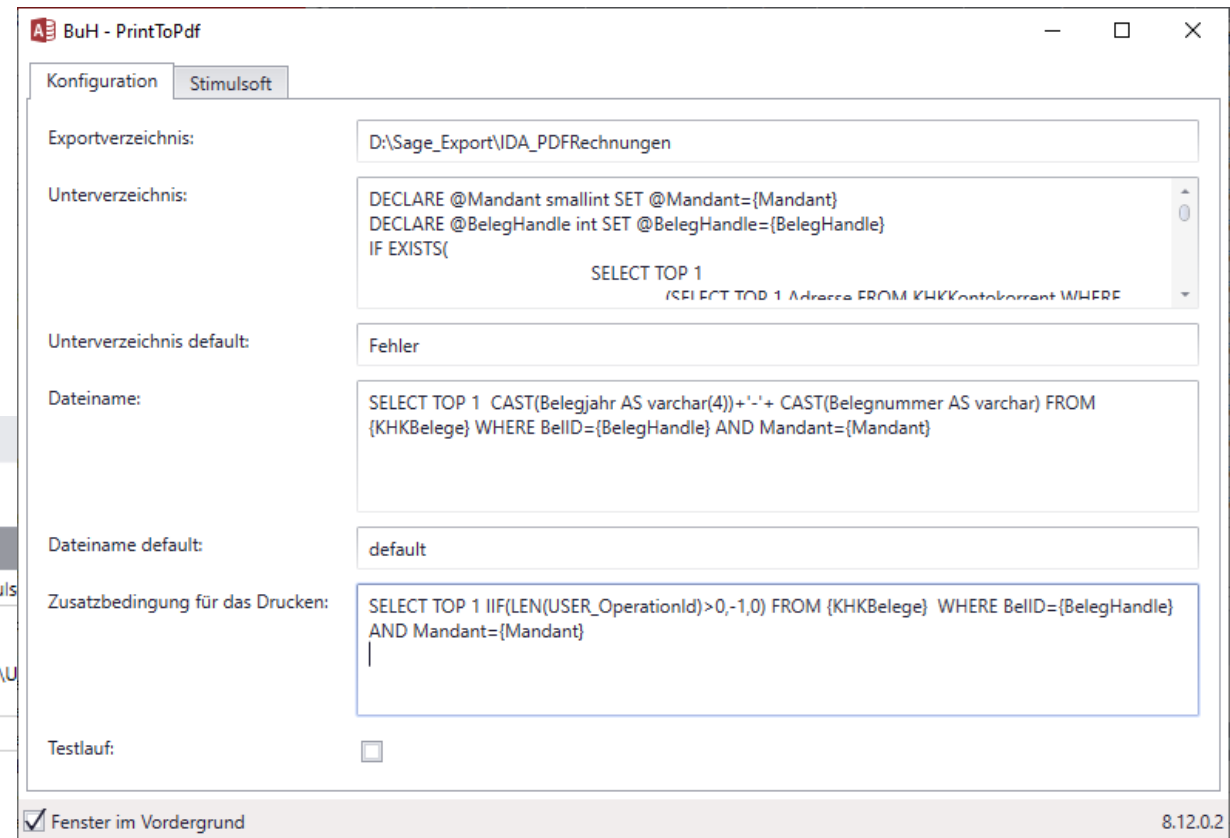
BuH - PrintToPdf

Konfiguration | Stimulsoft

Exportverzeichnis: D:\Sage_Export\IDA_PDFRechnungen

Unterverzeichnis:
DECLARE @Mandant smallint SET @Mandant={Mandant}
DECLARE @BelegHandle int SET @BelegHandle={BelegHandle}
IF EXISTS(
SELECT TOP 1
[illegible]

Unterverzeichnis default: Fehler

Dateiname:
SELECT TOP 1 CAST(Belegjahr AS varchar(4))+'-'+ CAST(Belegnummer AS varchar) FROM {KHKBelege} WHERE BelID={BelegHandle} AND Mandant={Mandant}

Dateiname default: default

Zusatzbedingung für das Drucken:
SELECT TOP 1 IIF(LEN(USER_OperationId)>0,-1,0) FROM {KHKBelege} WHERE BelID={BelegHandle} AND Mandant={Mandant}

Testlauf:

Fenster im Vordergrund

8.12.0.2

uls
\U